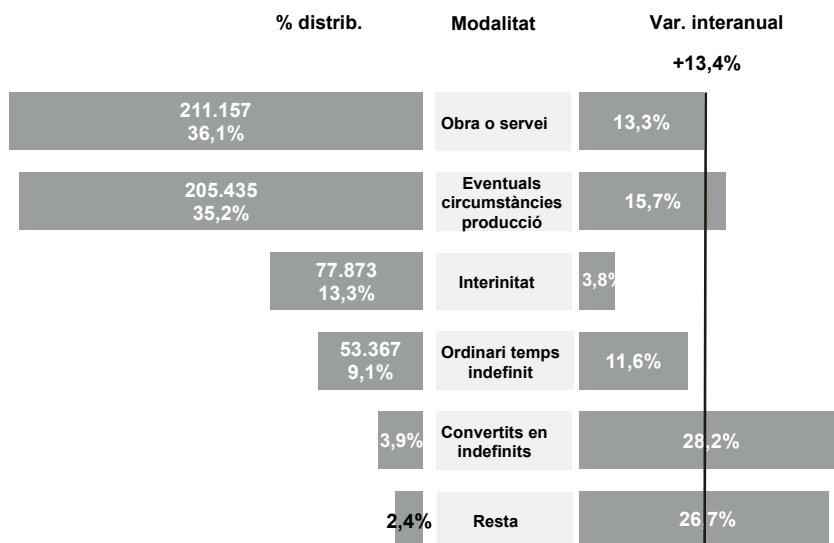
% distrib.

Modalitat

Var. interanual

+13,4%

211.157
36,1%

Obra o servei

13,3%

205.435
35,2%

Eventuals circumstàncies producció

15,7%

77.873
13,3%

Interinitat

3,8%

53.367
9,1%

Ordinari temps indefinit

11,6%

3,9%

Convertits en indefinits

28,2%

2,4%

Resta

26,7%